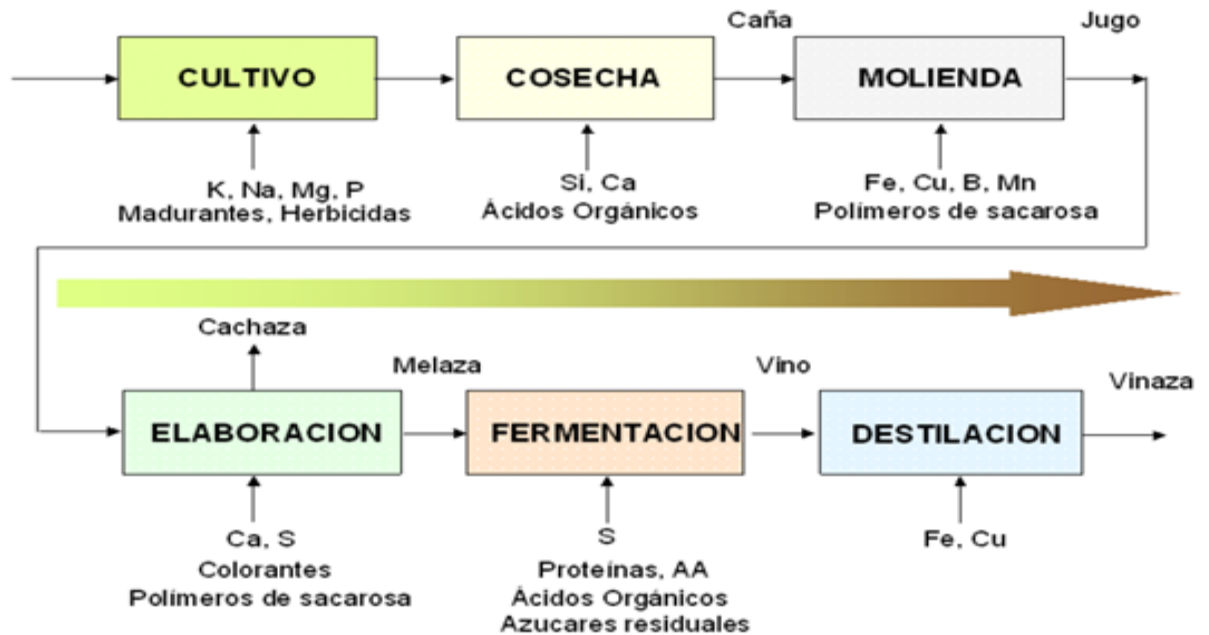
Caña

Jugo

CULTIVO

COSECHA

MOLIENDA

K, Na, Mg, P
Madurantes, Herbicidas

Si, Ca
Ácidos Orgánicos

Fe, Cu, B, Mn
Polímeros de sacarosa

Cachaza

Melaza

Vino

Vinaza

ELABORACION

FERMENTACION

DESTILACION

Ca, S
Colorantes
Polímeros de sacarosa

S
Proteínas, AA
Ácidos Orgánicos
Azucares residuales

Fe, Cu